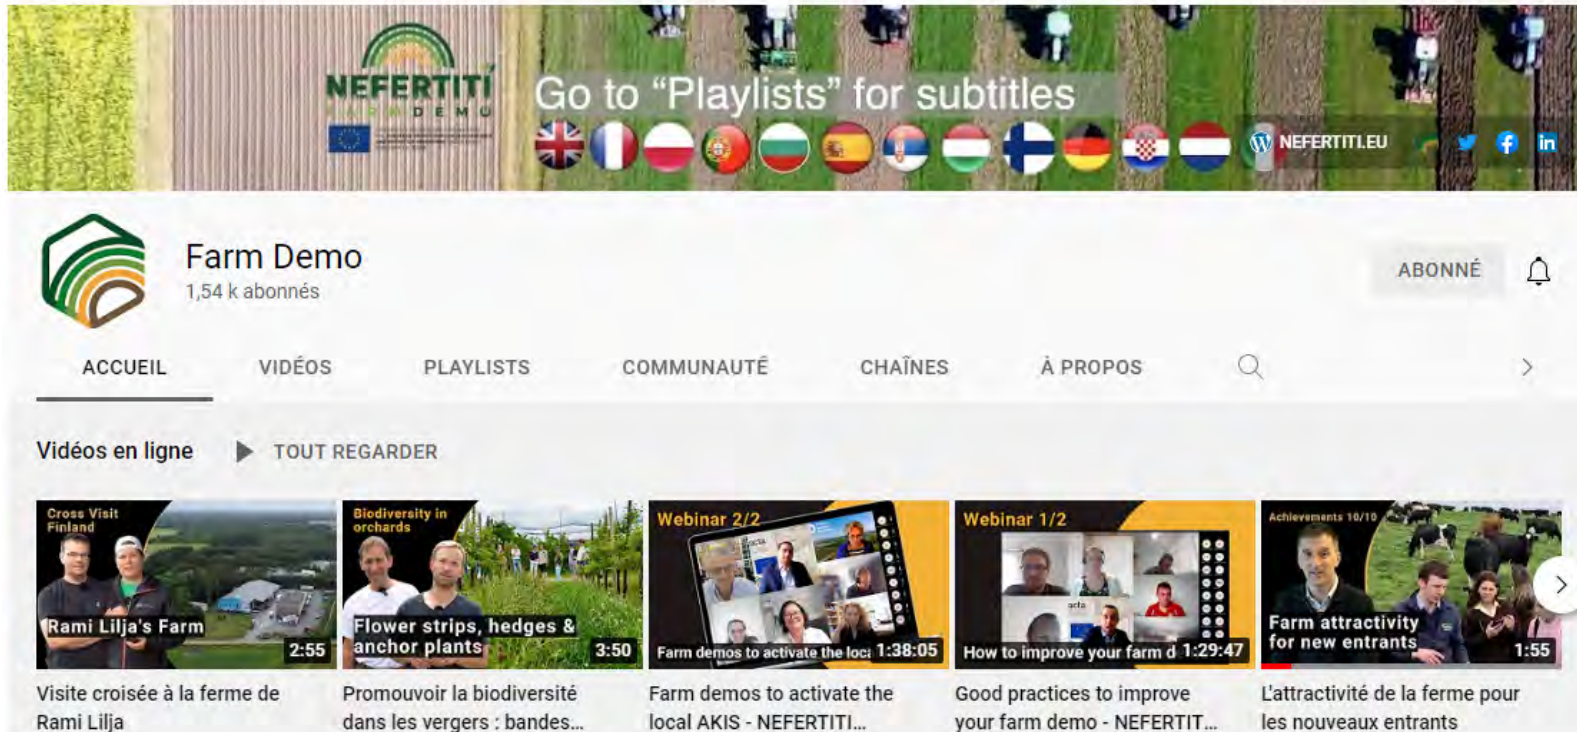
NEFERTITI
FARM DEMO

Go to "Playlists" for subtitles

NEFERTITI.EU

Farm Demo
1,54 k abonnés

ABONNÉ

ACCUEIL VIDÉOS PLAYLISTS COMMUNAUTÉ CHAÎNES À PROPOS

Vidéos en ligne TOUT REGARDER

Cross Visit Finland
Rami Lilja's Farm
2:55
Visite croisée à la ferme de Rami Lilja

Biodiversity in orchards
Flower strips, hedges & anchor plants
3:50
Promouvoir la biodiversité dans les vergers : bandes...

Webinar 2/2
Farm demos to activate the loca
1:38:05
Farm demos to activate the local AKIS - NEFERTITI...

Webinar 1/2
How to improve your farm d
1:29:47
Good practices to improve your farm demo - NEFERTIT...

Achievements 10/10
Farm attractivity for new entrants
1:55
L'attractivité de la ferme pour les nouveaux entrants